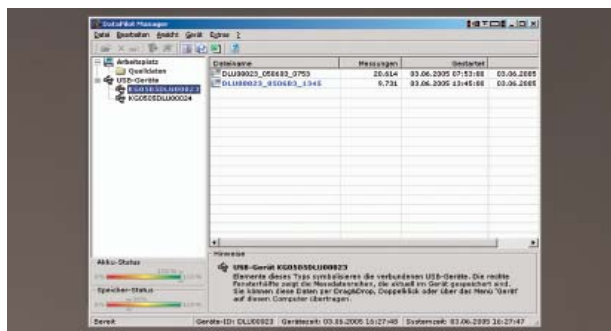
DataPilot Manager

Datei Bearbeiten Ansicht Gerät Extras ?

Arbeitsplatz
Quelldaten
USB-Geräte
KG0505DLU00023
KG0505DLU00024

| Dateiname | Messungen | Gestartet | |
|---|---|---|---|
| DLU00023_050603_0753 | 20.614 | 03.06.2005 07:53:08 | 03.06.2005 |
| DLU00023_050603_1345 | 9.731 | 03.06.2005 13:45:08 | 03.06.2005 |

Hinweise

USB-Gerät KG0505DLU00023
Elemente dieses Typs symbolisieren die verbundenen USB-Geräte. Die rechte Fensterhälfte zeigt die Messdateien, die aktuell im Gerät gespeichert sind. Sie können diese Daten per Drag&Drop, Doppelklick oder über das Menü "Gerät" auf diesen Computer übertragen.

Akku-Status

Speicher-Status

Bereit | Geräte-ID: DLU00023 | Gerätezeit: 03.06.2005 16:27:48 | Systemzeit: 03.06.2005 16:27:47